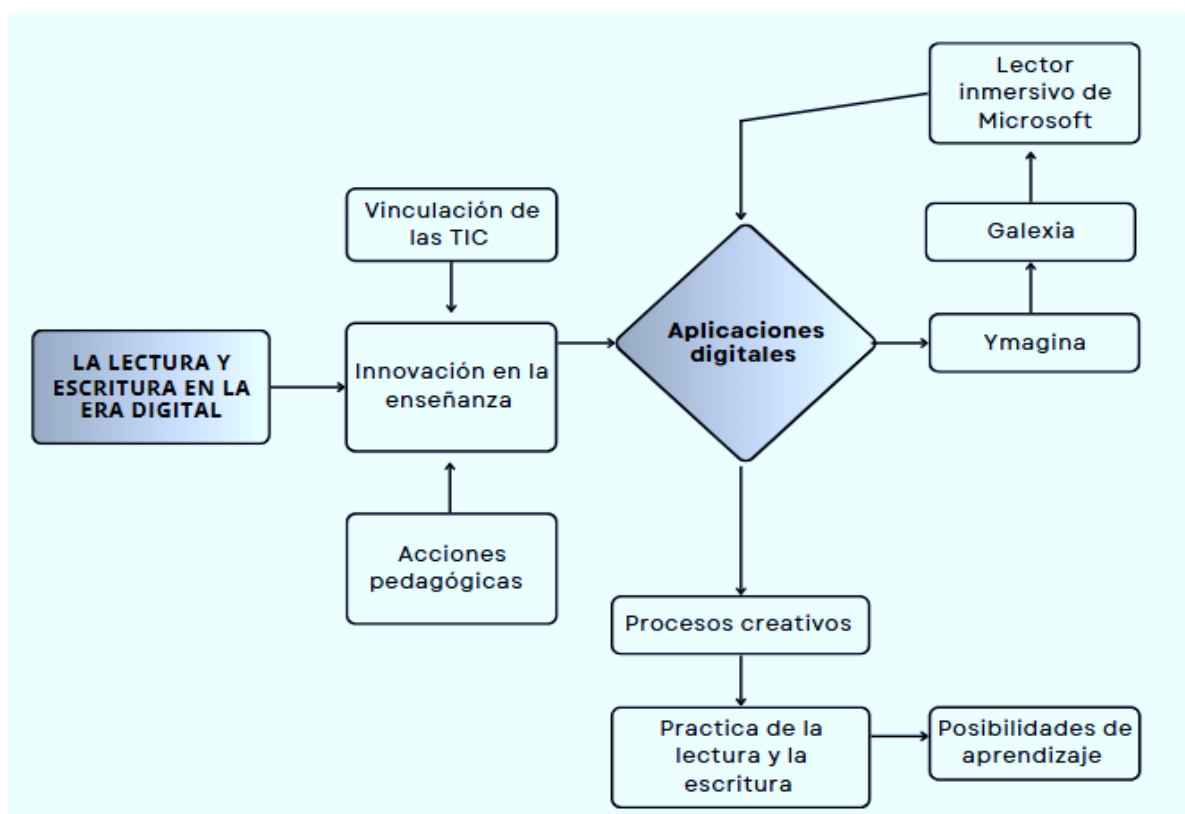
LA LECTURA Y ESCRITURA EN LA ERA DIGITAL

Vinculación de las TIC

Innovación en la enseñanza

Acciones pedagógicas

Aplicaciones digitales

Lector inmersivo de Microsoft

Galexia

Ymagina

Procesos creativos

Practica de la lectura y la escritura

Posibilidades de aprendizaje